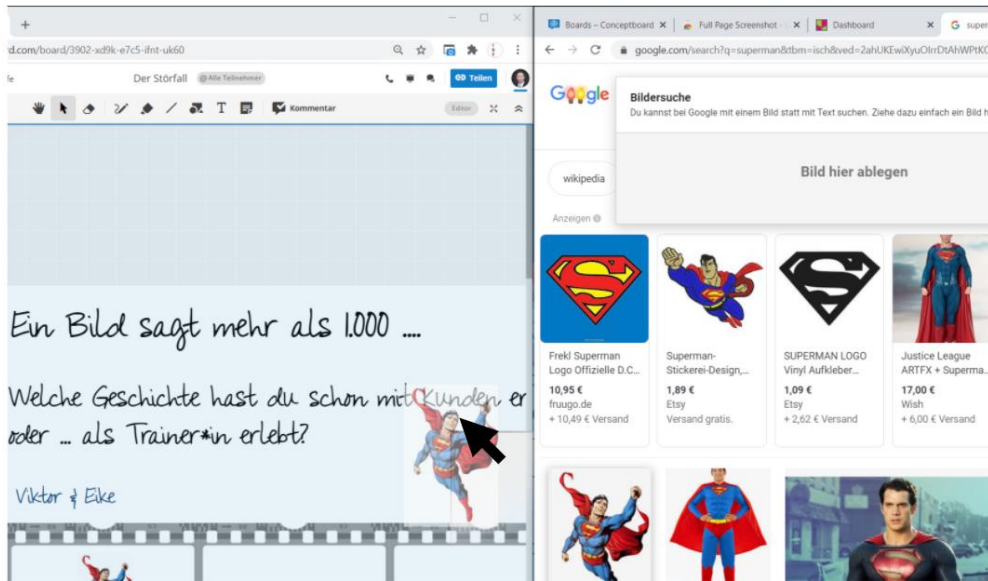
+

d.com/board/3902-xd9k-e7c5-ifnt-uk60

Der Störfall @Alle Teilnehmer

Teilen

Kommentar

Editor

Ein Bild sagt mehr als 1.000 ....

Welche Geschichte hast du schon mit Kunden er oder ... als Trainer*in erlebt?

Viktor & Eike

Boards – Conceptboard

Full Page Screenshot

Dashboard

G supe

google.com/search?q=superman&tbm=isch&ved=2ahUKEwiXyuOlrrDtAhWPtKC

Google

Bildersuche

Du kannst bei Google mit einem Bild statt mit Text suchen. Ziehe dazu einfach ein Bild h

Bild hier ablegen

wikipedia

Anzeigen

Frekl Superman Logo Offizielle D.C...
10,95 €
fruugo.de
+ 10,49 € Versand

Superman-Stickerei-Design,...
1,89 €
Etsy
Versand gratis.

SUPERMAN LOGO Vinyl Aufkleber...
1,09 €
Etsy
+ 2,62 € Versand

Justice League ARTFX + Superma...
17,00 €
Wish
+ 6,00 € Versand